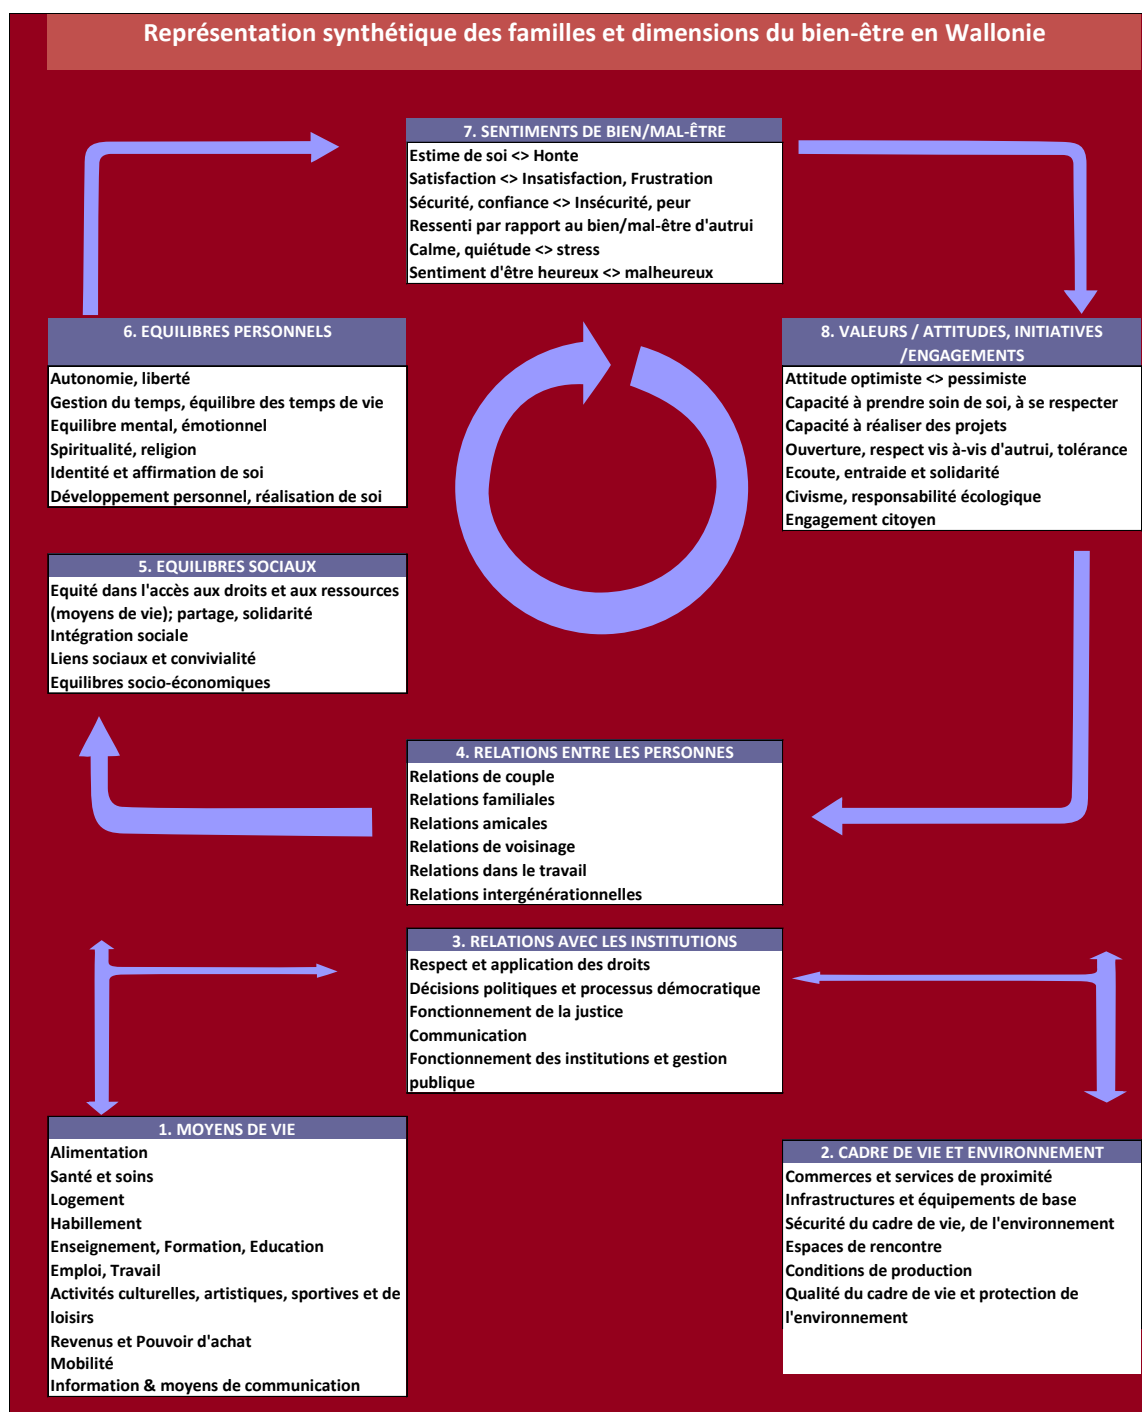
Représentation synthétique des familles et dimensions du bien-être en Wallonie

7. SENTIMENTS DE BIEN/MAL-ÊTRE
Estime de soi <> Honte
Satisfaction <> Insatisfaction, Frustration
Sécurité, confiance <> Insécurité, peur
Ressenti par rapport au bien/mal-être d'autrui
Calme, quiétude <> stress
Sentiment d'être heureux <> malheureux

6. EQUILIBRES PERSONNELS
Autonomie, liberté
Gestion du temps, équilibre des temps de vie
Equilibre mental, émotionnel
Spiritualité, religion
Identité et affirmation de soi
Développement personnel, réalisation de soi

8. VALEURS / ATTITUDES, INITIATIVES /ENGAGEMENTS
Attitude optimiste <> pessimiste
Capacité à prendre soin de soi, à se respecter
Capacité à réaliser des projets
Ouverture, respect vis à-vis d'autrui, tolérance
Ecoute, entraide et solidarité
Civisme, responsabilité écologique
Engagement citoyen

5. EQUILIBRES SOCIAUX
Equité dans l'accès aux droits et aux ressources (moyens de vie); partage, solidarité
Intégration sociale
Liens sociaux et convivialité
Equilibres socio-économiques

4. RELATIONS ENTRE LES PERSONNES
Relations de couple
Relations familiales
Relations amicales
Relations de voisinage
Relations dans le travail
Relations intergénérationnelles

3. RELATIONS AVEC LES INSTITUTIONS
Respect et application des droits
Décisions politiques et processus démocratique
Fonctionnement de la justice
Communication
Fonctionnement des institutions et gestion publique

1. MOYENS DE VIE
Alimentation
Santé et soins
Logement
Habillement
Enseignement, Formation, Education
Emploi, Travail
Activités culturelles, artistiques, sportives et de loisirs
Revenus et Pouvoir d'achat
Mobilité
Information & moyens de communication

2. CADRE DE VIE ET ENVIRONNEMENT
Commerces et services de proximité
Infrastructures et équipements de base
Sécurité du cadre de vie, de l'environnement
Espaces de rencontre
Conditions de production
Qualité du cadre de vie et protection de l'environnement